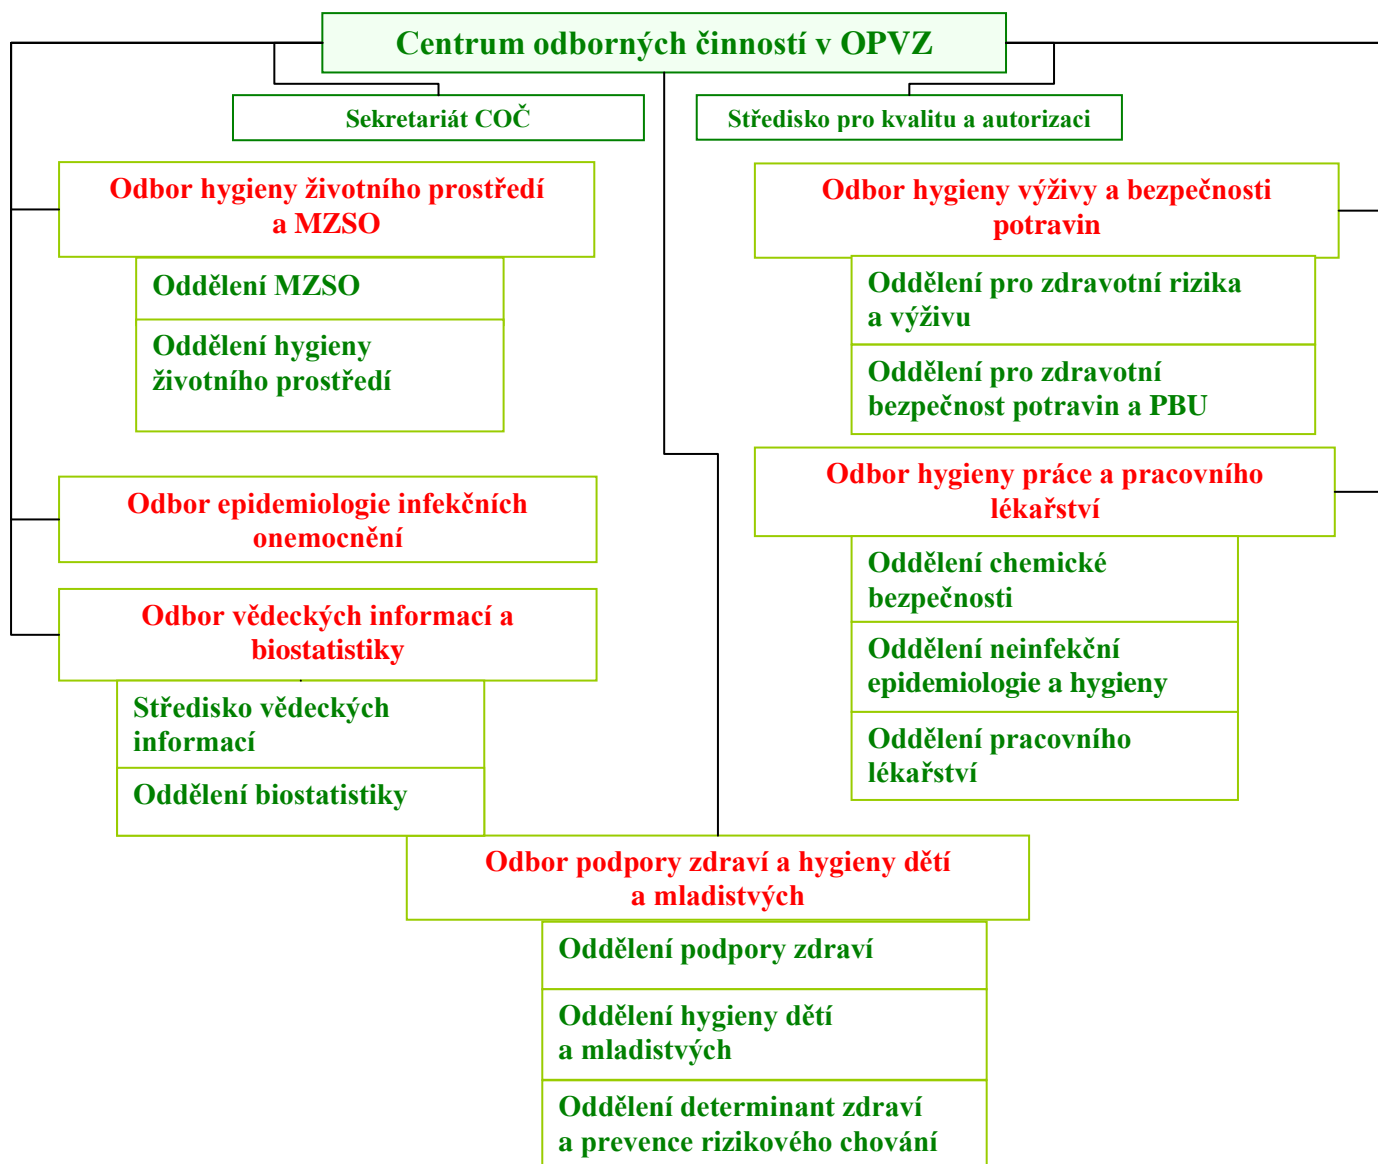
Centrum odborných činností v OPVZ

Sekretariát COČ

Středisko pro kvalitu a autorizaci

Odbor hygieny životního prostředí a MZSO

Oddělení MZSO

Oddělení hygieny životního prostředí

Odbor epidemiologie infekčních onemocnění

Odbor vědeckých informací a biostatistiky

Středisko vědeckých informací

Oddělení biostatistiky

Odbor hygieny výživy a bezpečnosti potravin

Oddělení pro zdravotní rizika a výživu

Oddělení pro zdravotní bezpečnost potravin a PBU

Odbor hygieny práce a pracovního lékařství

Oddělení chemické bezpečnosti

Oddělení neinfekční epidemiologie a hygieny

Oddělení pracovního lékařství

Odbor podpory zdraví a hygieny dětí a mladistvých

Oddělení podpory zdraví

Oddělení hygieny dětí a mladistvých

Oddělení determinant zdraví a prevence rizikového chování